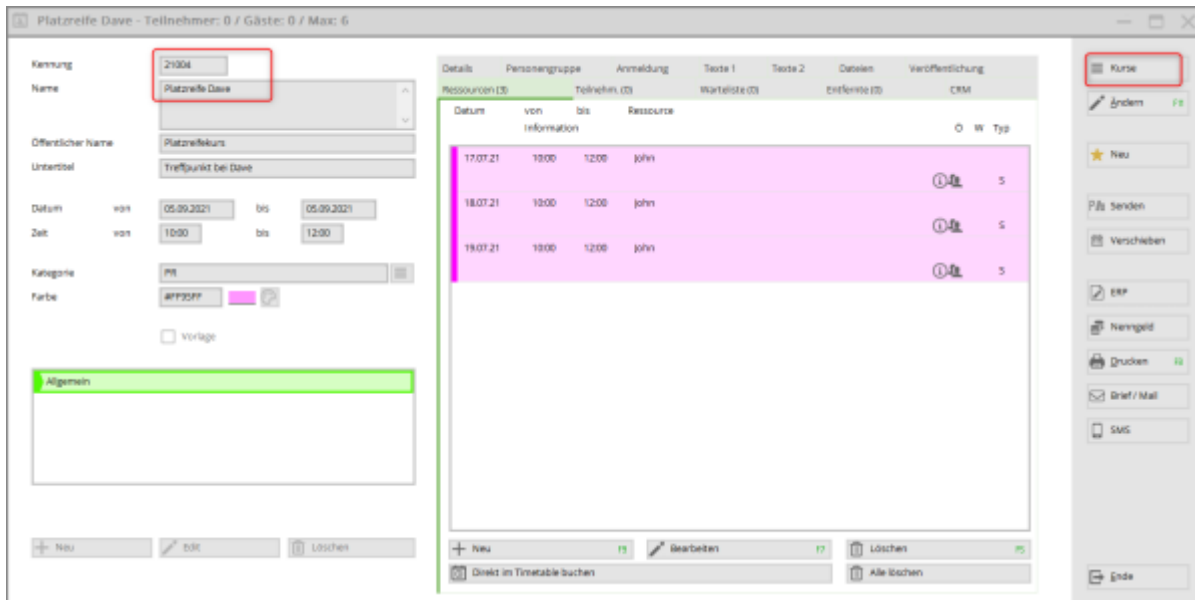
Platzreife Dave - Teilnehmer: 0 / Gäste: 0 / Max: 6

Kennung 21004
Name Platzreife Dave

Öffentlicher Name Platzreifekurs
Untertitel Treffpunkt bei Dave

Datum von 05.09.2021 bis 05.09.2021
Zeit von 10:00 bis 12:00

Kategorie PR
Farbe #FF95FF

Vorlage

Allgemein

Neu Edit Löschen

Details Personengruppe Anmeldung Texte 1 Texte 2 Dateien Veröffentlichung
Ressourcen (3) Teilnehm. (0) Warteliste (0) Entfernte (0) CRM

| Datum | von | bis | Ressource | O | W | Typ |
|---|---|---|---|---|---|---|
| | Information | | | | | |
| 17.07.21 | 10:00 | 12:00 | John | | | S |
| 18.07.21 | 10:00 | 12:00 | John | | | S |
| 19.07.21 | 10:00 | 12:00 | John | | | S |

Neu F5 Bearbeiten F7 Löschen F5
Direkt im Timetable buchen Alle löschen

Kurse
Ändern F8
Neu
Senden
Verschieben
ERP
Nenngeld
Drucken F8
Brief / Mail
SMS
Ende